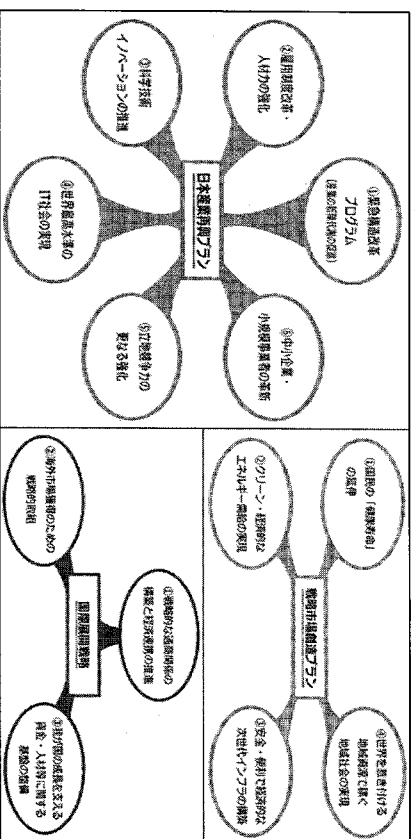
日本産業再興プラン

①緊急構造改革プログラム（産業の新陳代謝の促進）

②雇用制度改革・人材力の強化

③科学技術イノベーションの推進

④世界最高水準のIT社会の実現

⑤立地競争力の更なる強化

⑥中小企業・小規模事業者の革新

戦略市場創造プラン

①国民の「健康寿命」の延伸

②クリーン・経済的なエネルギー需給の実現

③安全・便利で経済的な次世代インフラの構築

④世界を惹き付ける地域資源で稼ぐ地域社会の実現

国際展開戦略

①戦略的な通商関係の構築と経済連携の推進

②海外市場獲得のための戦略的取組

③我が国の成長を支える資金・人材等に関する基盤の整備